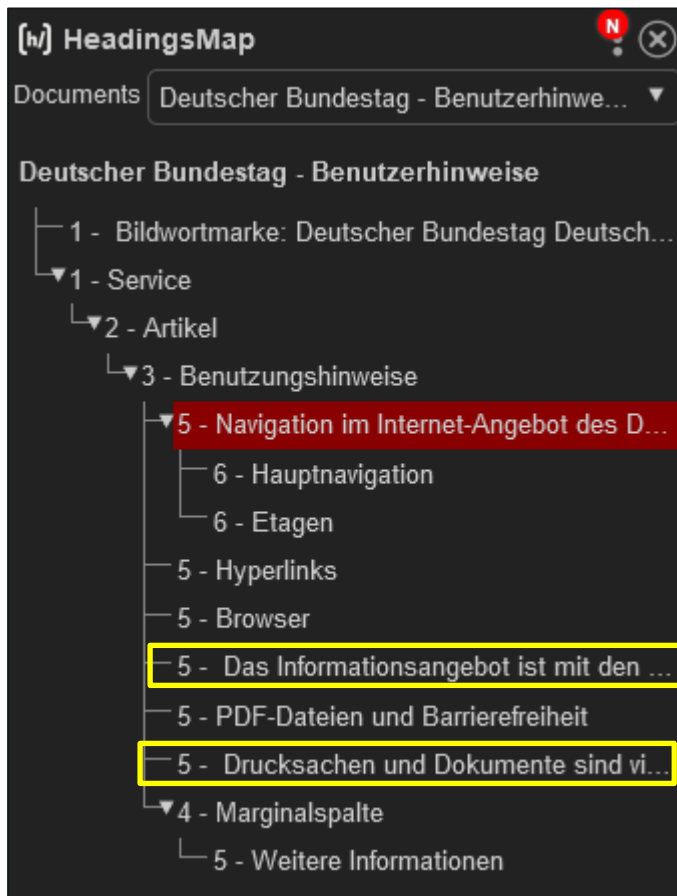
[h/] HeadingsMap

N

Documents Deutscher Bundestag - Benutzerhinwe... ▼

Deutscher Bundestag - Benutzerhinweise

1 - Bildwortmarke: Deutscher Bundestag Deutsch...

▼1 - Service

▼2 - Artikel

▼3 - Benutzungshinweise

▼5 - Navigation im Internet-Angebot des D...

6 - Hauptnavigation

6 - Etagen

5 - Hyperlinks

5 - Browser

5 - Das Informationsangebot ist mit den ...

5 - PDF-Dateien und Barrierefreiheit

5 - Drucksachen und Dokumente sind vi...

▼4 - Marginalspalte

5 - Weitere Informationen